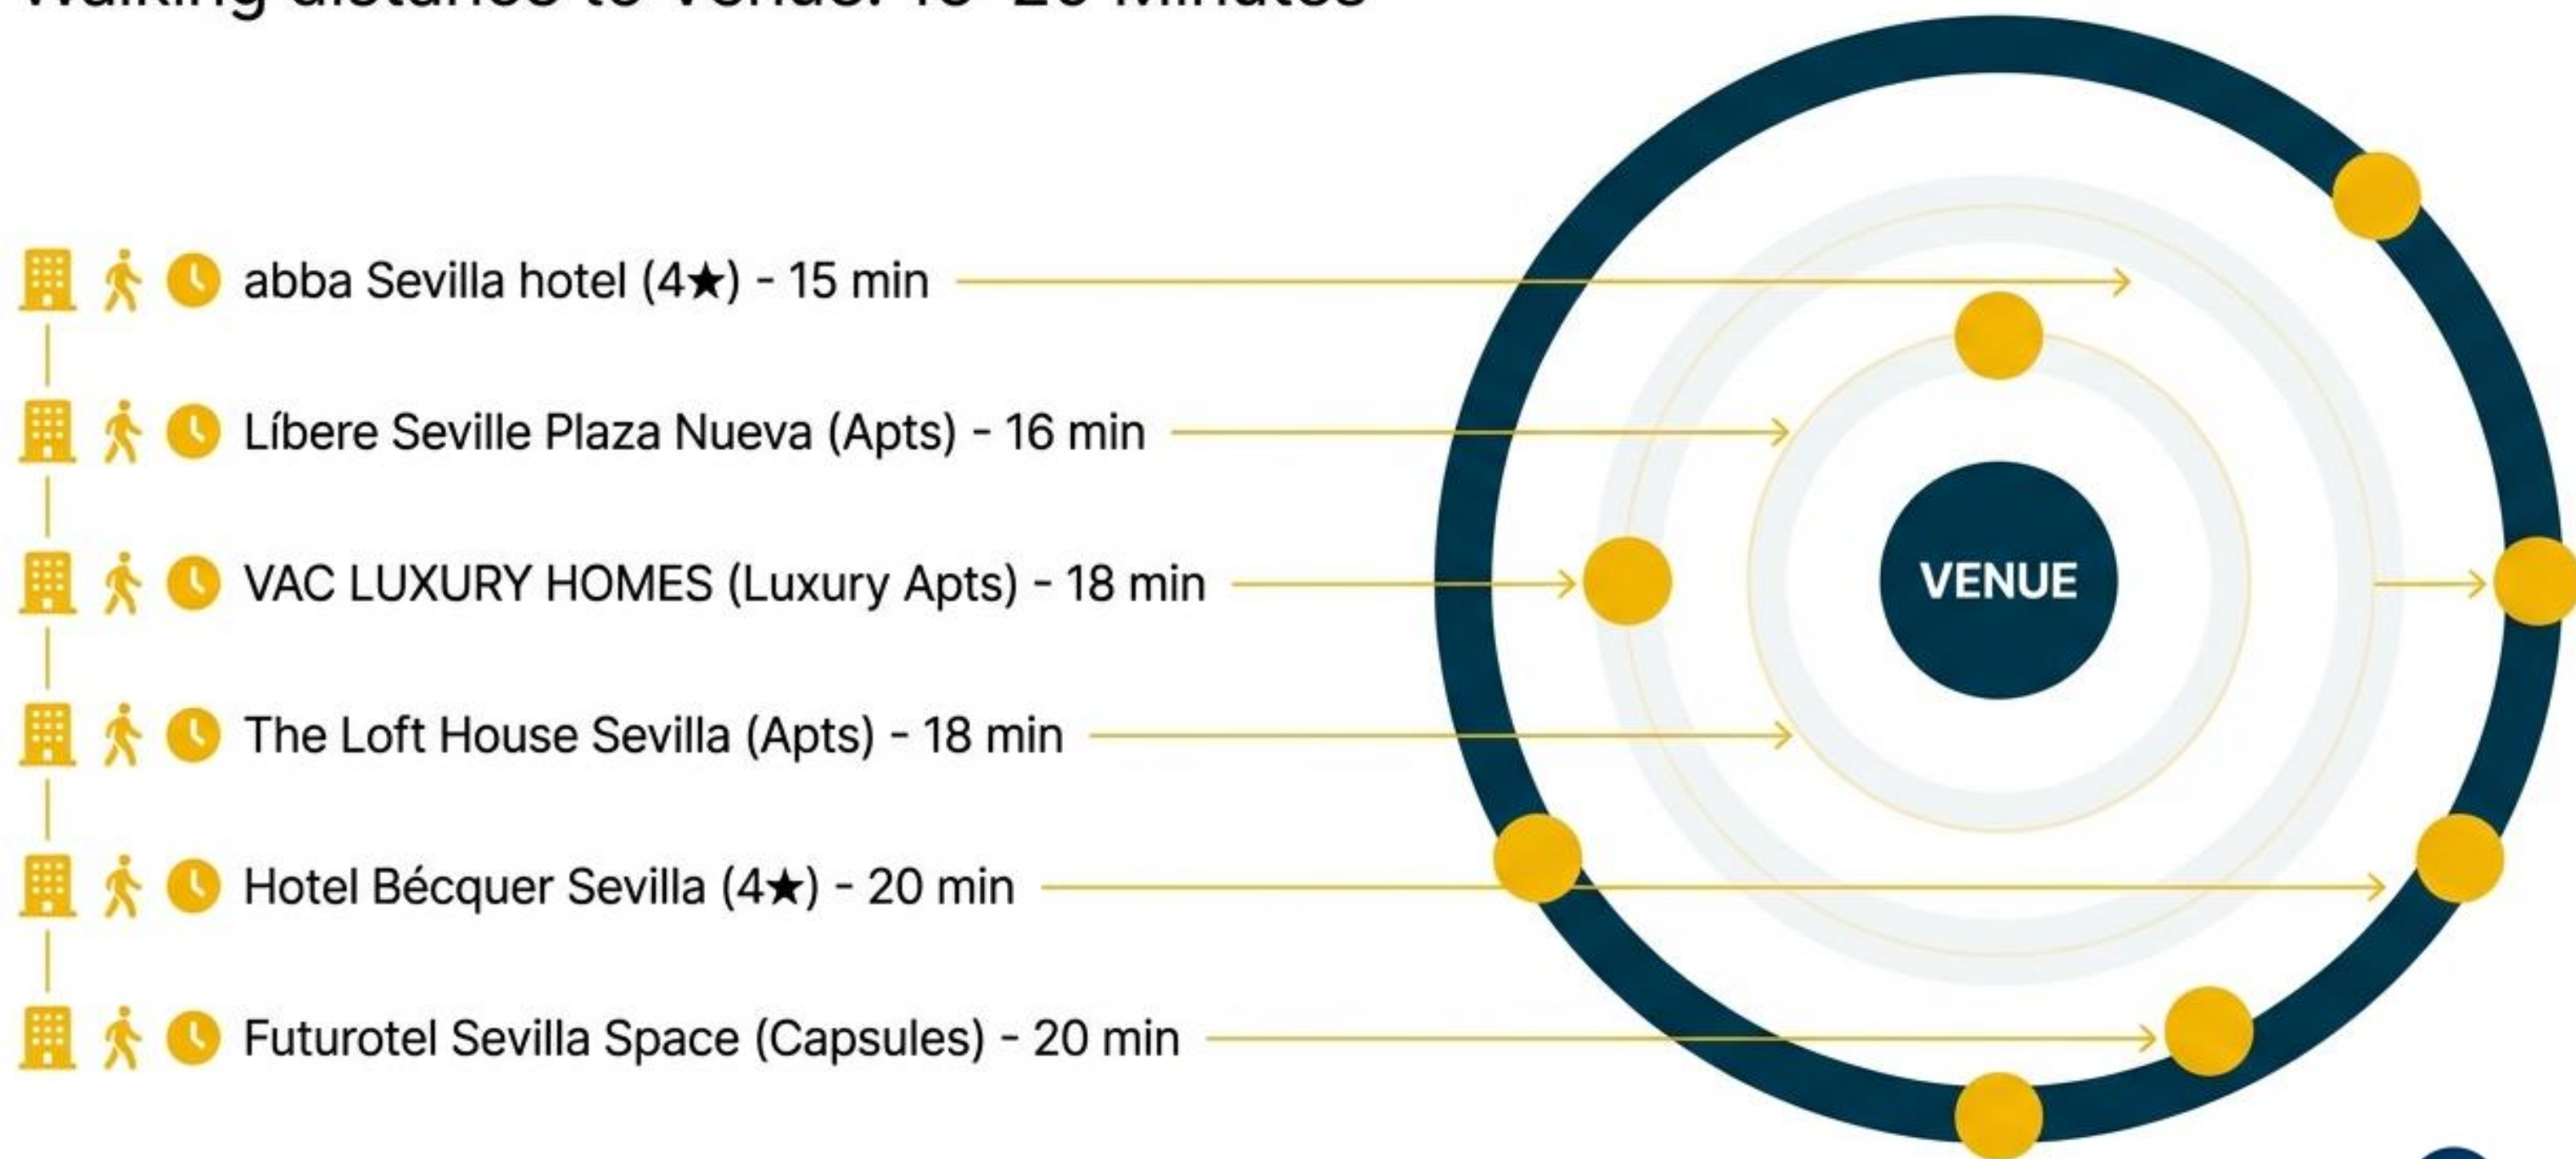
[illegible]

abba Sevilla hotel (4★) - 15 min

Líbere Seville Plaza Nueva (Apts) - 16 min

VAC LUXURY HOMES (Luxury Apts) - 18 min

The Loft House Sevilla (Apts) - 18 min

Hotel Bécquer Sevilla (4★) - 20 min

Futurotel Sevilla Space (Capsules) - 20 min

VENUE